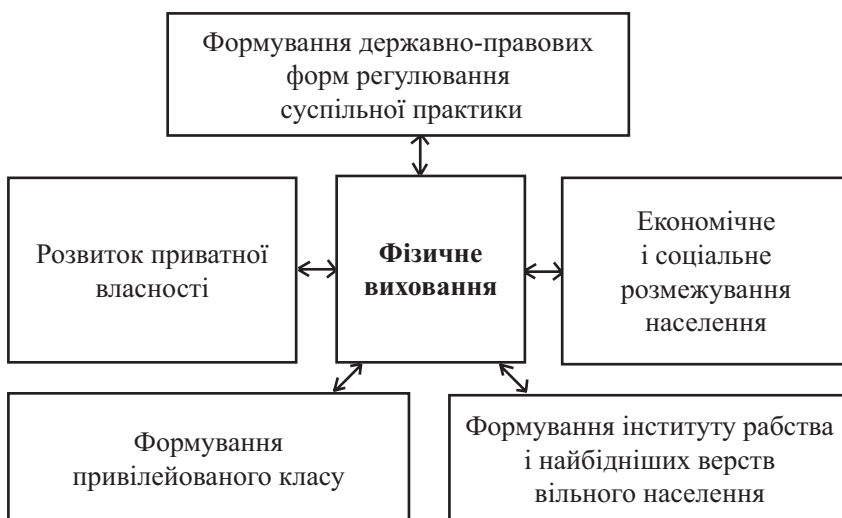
Формування державно-правових форм регулювання суспільної практики

Розвиток приватної власності

**Фізичне виховання**

Економічне і соціальне розмежування населення

Формування привілейованого класу

Формування інституту рабства і найбідніших верств вільного населення